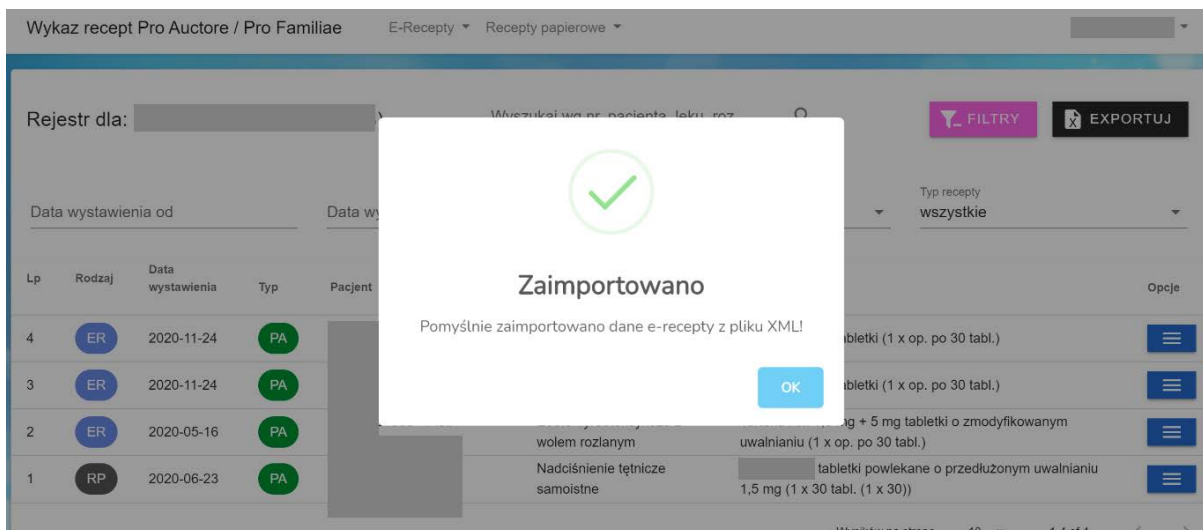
Wykaz recept Pro Auctore / Pro Familiae E-Recepty ▾ Recepty papierowe ▾

Rejestr dla: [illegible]

Wyszukaj wg nr. pacjenta, leku, roz

FILTRY EXPORTUJ

Data wystawienia od

Data wy

Typ recepty
wszystkie

| Lp | Rodzaj | Data wystawienia | Typ | Pacjent | | | Opcje |
|---|---|---|---|---|---|---|---|
| 4 | ER | 2020-11-24 | PA | | | abletki (1 x op. po 30 tabl.) | |
| 3 | ER | 2020-11-24 | PA | | | abletki (1 x op. po 30 tabl.) | |
| 2 | ER | 2020-05-16 | PA | | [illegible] wolem rozlanym | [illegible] ng + 5 mg tabletki o zmodyfikowanym uwalnianiu (1 x op. po 30 tabl.) | |
| 1 | RP | 2020-06-23 | PA | | Nadciśnienie tętnicze samoistne | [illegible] tabletki powlekane o przedłużonym uwalnianiu 1,5 mg (1 x 30 tabl. (1 x 30)) | |

Zaimportowano

Pomyślnie zaimportowano dane e-recepty z pliku XML!

OK

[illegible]